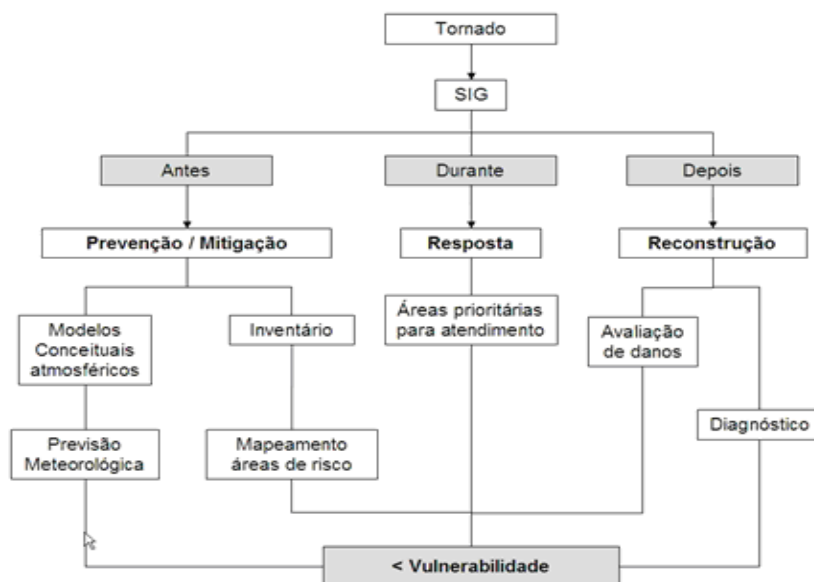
Tornado

SIG

Antes

Durante

Depois

Prevenção / Mitigação

Resposta

Reconstrução

Modelos Conceituais atmosféricos

Inventário

Áreas prioritárias para atendimento

Avaliação de danos

Previsão Meteorológica

Mapeamento áreas de risco

Diagnóstico

< Vulnerabilidade